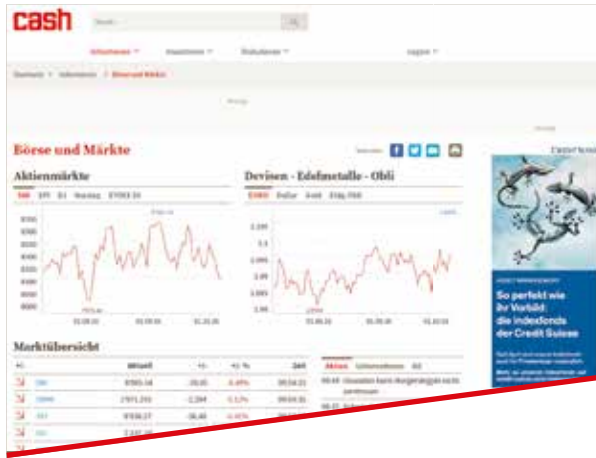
cash

Suchen...

Börse und Märkte

Aktienmärkte

SMI SPI DJ Nasdaq EURO STOXX 50

Devisen - Edelmetalle - Obli

EURCHF Dollar Gold Eidg. Obli

Marktübersicht

CREDIT SUISSE

So perfekt wie ihr Vorbild: die Indexfonds der Credit Suisse